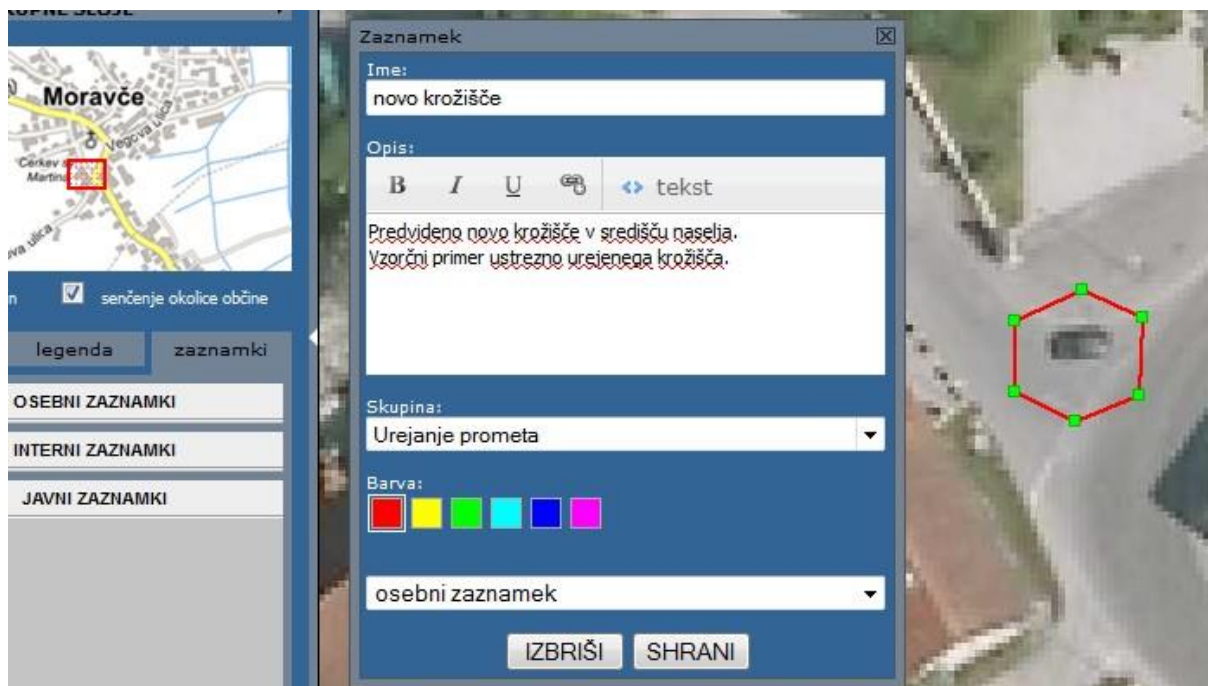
Moravče

Vegova ulica

Cerkev sv. Martina

va ulica

senčenje okolice občine

legenda

zaznamki

OSEBNI ZAZNAMKI

INTERNI ZAZNAMKI

JAVNI ZAZNAMKI

Zaznamek

Ime:

novo krožišče

Opis:

B I U

<> tekst

Predvideno novo krožišče v središču naselja.
Vzorčni primer ustrezno urejenega krožišča.

Skupina:

Urejanje prometa

Barva:

osebni zaznamek

IZBRIŠI SHRANI